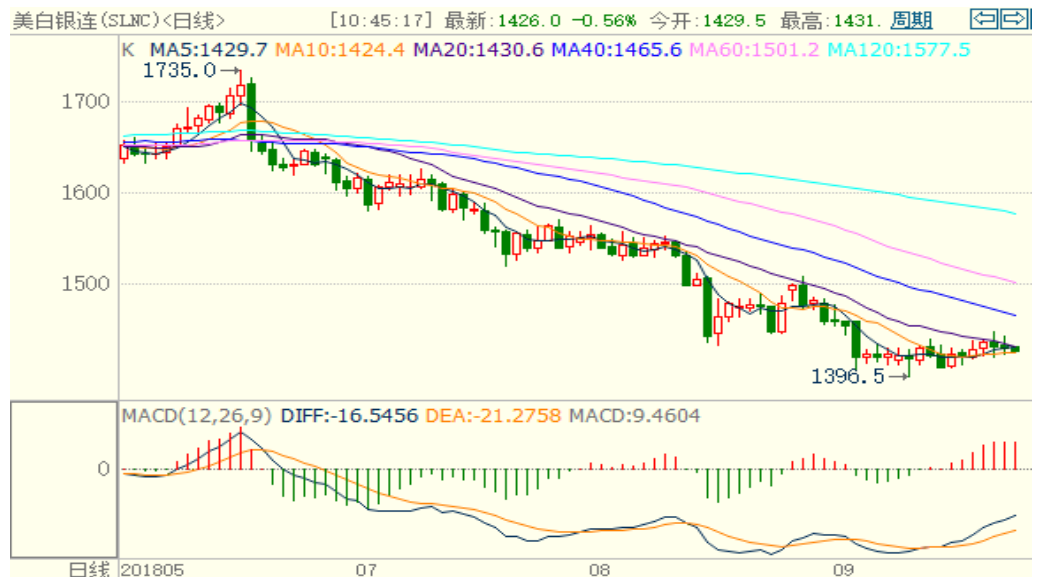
美白银连(SLNC)<日线>   [10:45:17] 最新:1426.0 -0.56% 今开:1429.5 最高:1431. 周期

K MA5:1429.7 MA10:1424.4 MA20:1430.6 MA40:1465.6 MA60:1501.2 MA120:1577.5

1735.0

1700

1600

1500

1396.5

MACD(12,26,9) DIFF:-16.5456 DEA:-21.2758 MACD:9.4604

0

日线 201805 07 08 09